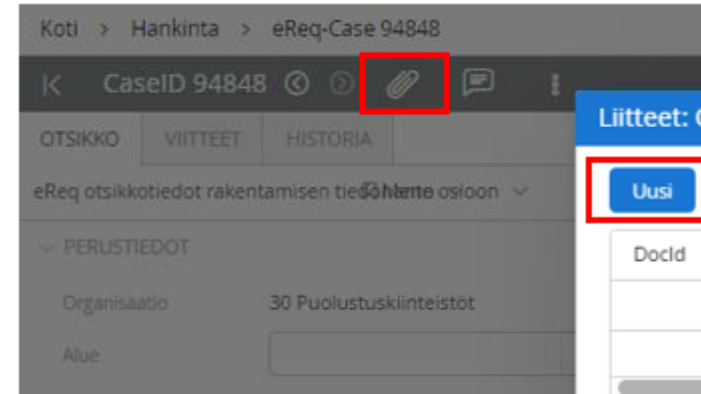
Koti > Hankinta > eReq-Case 94848

CaseID 94848

OTSIKKO VIITTEET HISTORIA

eReq otsikkotiedot rakentamisen tied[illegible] osioon

PERUSTIEDOT

Organisaatio 30 Puolustuskiinteistöt

Alue

Liitteet: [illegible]

Uusi

DocId